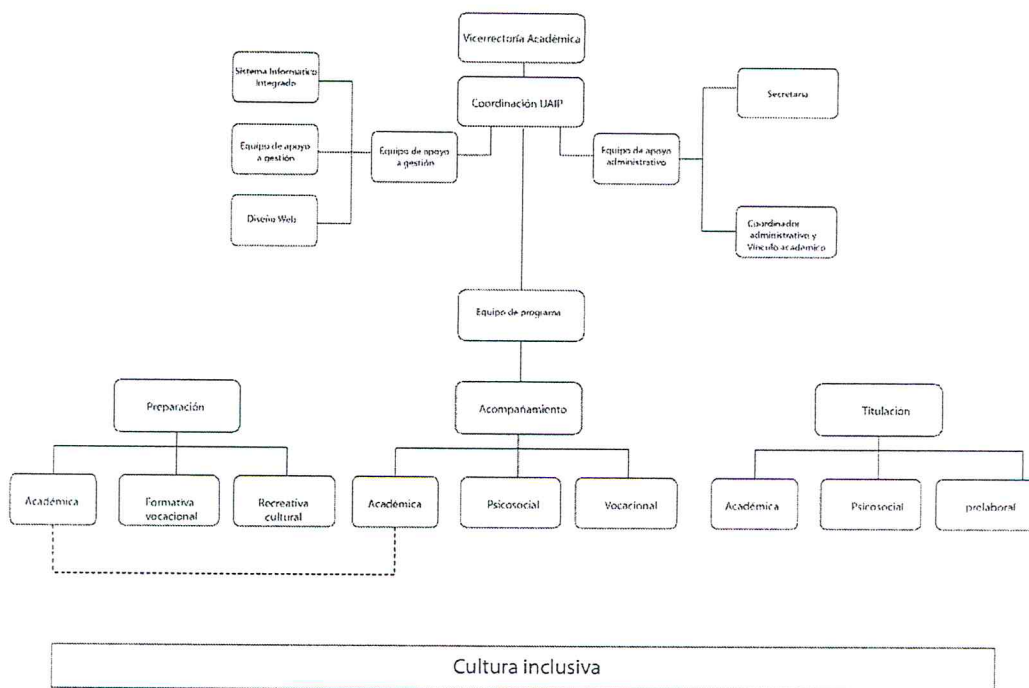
Vicerrectoría Académica

Coordinación UAIP

Sistema Informativo Integrado

Equipo de apoyo a gestión

Diseño Web

Equipo de apoyo a gestión

Equipo de apoyo administrativo

Secretaria

Coordinador administrativo y Vínculo académico

Equipo de programa

Preparación

Acompañamiento

Titulación

Académica

Formativa vocacional

Recreativa cultural

Académica

Psicosocial

Vocacional

Académica

Psicosocial

prelaboral

Cultura inclusiva